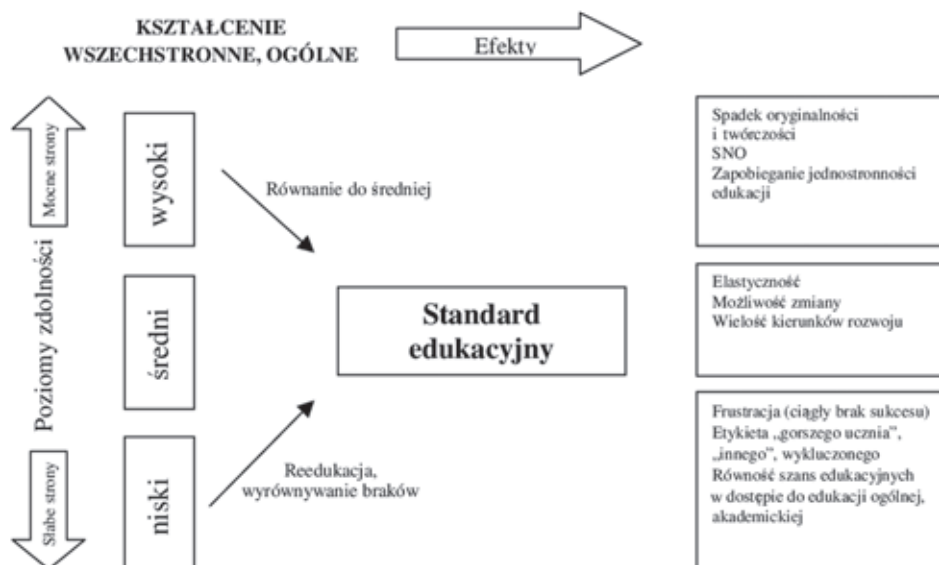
KSZTAŁCENIE WSZECHSTRONNE, OGÓLNE

Efekty

Mocne strony

Poziomy zdolności

Słabe strony

wysoki

średni

niski

Równanie do średniej

Standard edukacyjny

Reedukacja, wyrównywanie braków

Spadek oryginalności i twórczości
SNO
Zapobieganie jednostronności edukacji

Elastyczność
Możliwość zmiany
Wielość kierunków rozwoju

Frustracja (ciągły brak sukcesu)
Etykieta „gorszego ucznia", „innego", wykluczonego
Równość szans edukacyjnych w dostępie do edukacji ogólnej, akademickiej